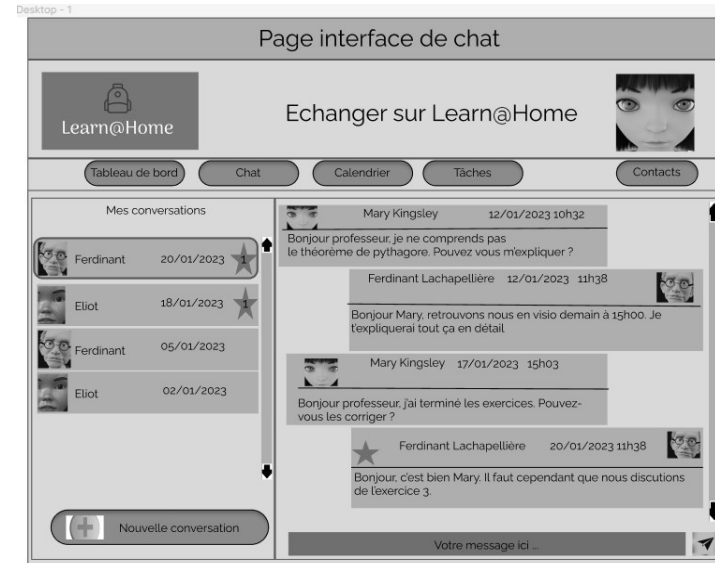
Desktop - 1

Page interface de chat

Learn@Home

Echanger sur Learn@Home

Tableau de bord | Chat | Calendrier | Tâches | Contacts

Mes conversations

Ferdinant 20/01/2023 1

Eliot 18/01/2023 1

Ferdinant 05/01/2023

Eliot 02/01/2023

Nouvelle conversation

Mary Kingsley 12/01/2023 10h32

Bonjour professeur, je ne comprends pas le théorème de pythagore. Pouvez vous m'expliquer ?

Ferdinant Lachapellière 12/01/2023 11h38

Bonjour Mary, retrouvons nous en visio demain à 15h00. Je t'expliquerai tout ça en détail

Mary Kingsley 17/01/2023 15h03

Bonjour professeur, j'ai terminé les exercices. Pouvez-vous les corriger ?

Ferdinant Lachapellière 20/01/2023 11h38

Bonjour, c'est bien Mary. Il faut cependant que nous discutions de l'exercice 3.

Votre message ici ...